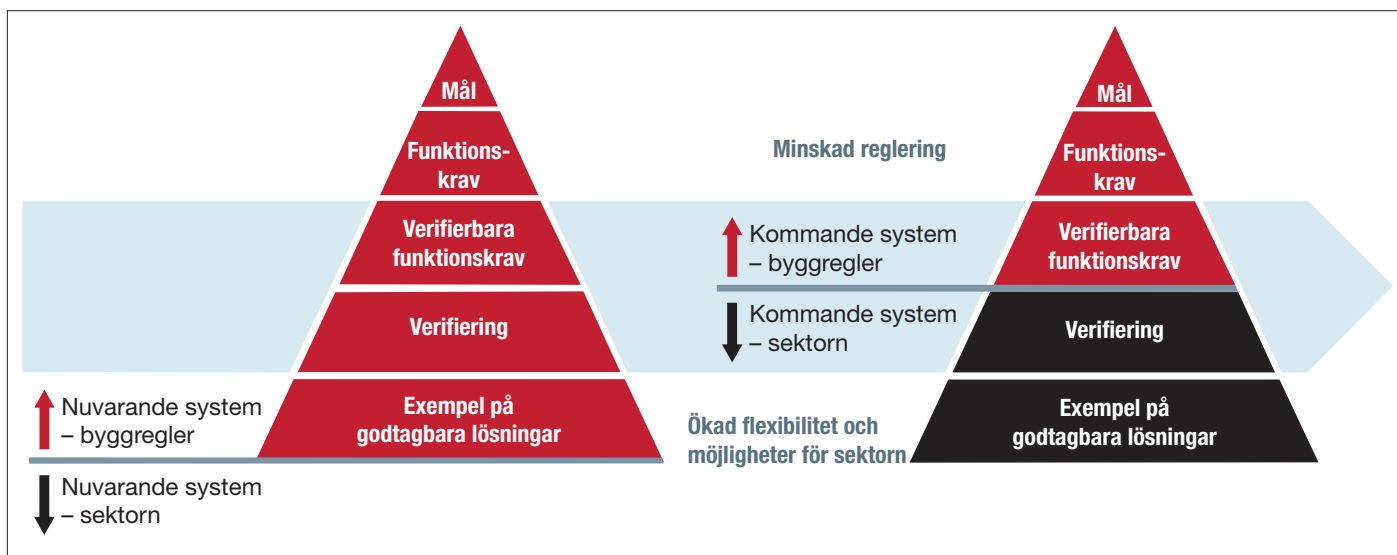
Mål

Funktionskrav

Verifierbara funktionskrav

Verifiering

Exempel på godtagbara lösningar

Nuvarande system – byggregler

Nuvarande system – sektorn

Minskad reglering

Kommande system – byggregler

Kommande system – sektorn

Ökad flexibilitet och möjligheter för sektorn

Mål

Funktionskrav

Verifierbara funktionskrav

Verifiering

Exempel på godtagbara lösningar